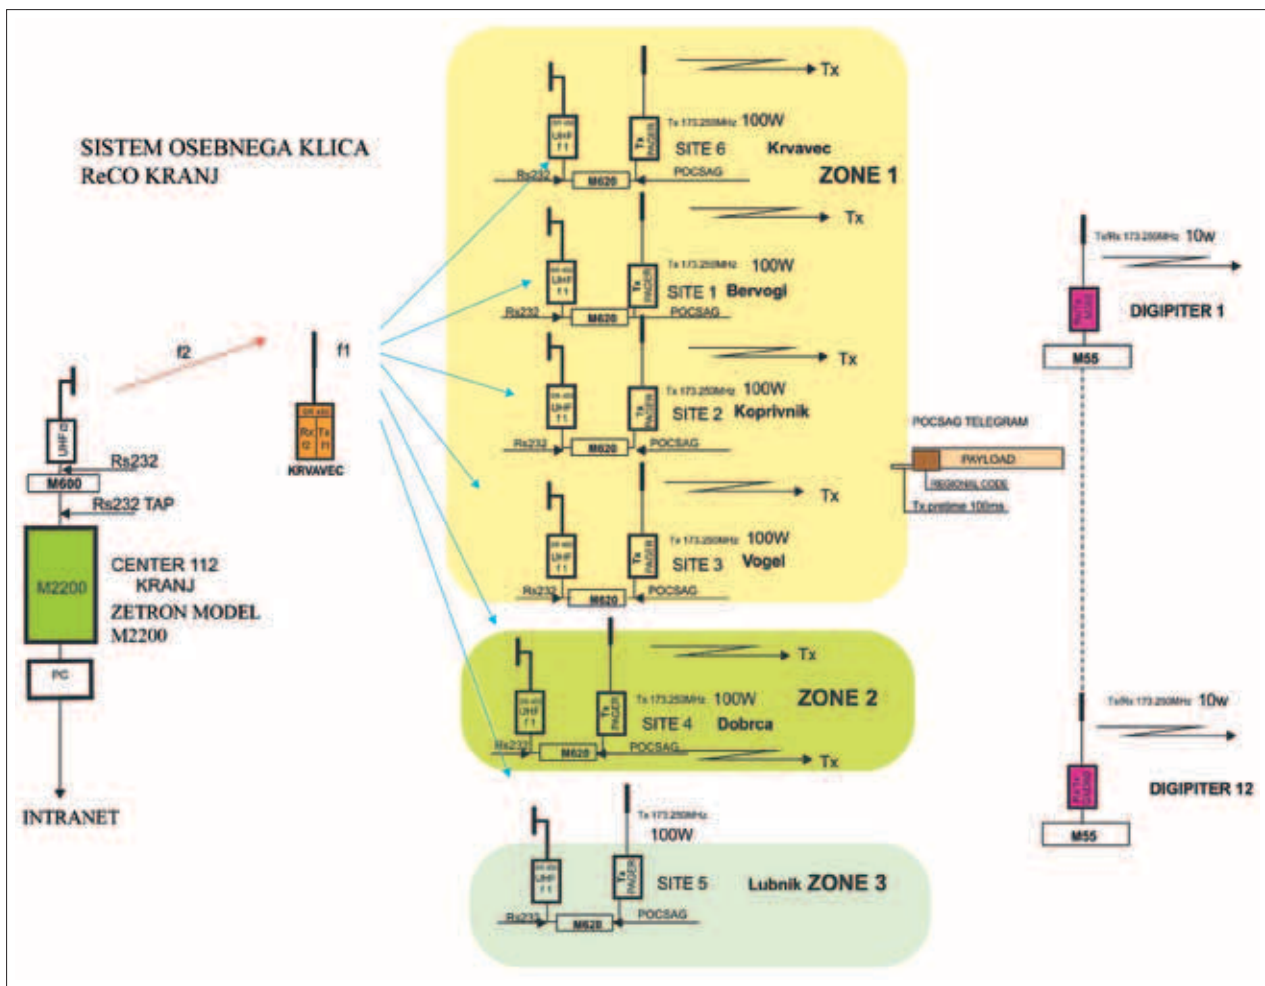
SISTEM OSEBNEGA KLICA
ReCO KRANJ

UHF f2
Rs232
M600
Rs232 TAP
M2200
CENTER 112
KRANJ
ZETRON MODEL
M2200
PC
INTRANET

f2
f1
Rx f2
Tx f1
KRVAVEC

Tx
UHF f1
Tx PAGER
Tx 173.250MHz 100W
SITE 6 Krvavec
Rs232
M620
POCSAG
ZONE 1

Tx
UHF f1
Tx PAGER
Tx 173.250MHz 100W
SITE 1 Bervogl
Rs232
M620
POCSAG

Tx
UHF f1
Tx PAGER
Tx 173.250MHz 100W
SITE 2 Koprivnik
Rs232
M620
POCSAG

Tx
UHF f1
Tx PAGER
Tx 173.250MHz 100W
SITE 3 Vogel
Rs232
M620
POCSAG

Tx
UHF f1
Tx PAGER
Tx 173.250MHz 100W
ZONE 2
SITE 4 Dobrca
Rs232
M620
POCSAG
Tx

Tx 173.250MHz
100W
UHF f1
Tx PAGER
SITE 5 Lubnik ZONE 3
Rs232
M620
POCSAG

POCSAG TELEGRAM
PAYLOAD
REGIONAL CODE
Tx pretime 100ms

Tx/Rx 173.250MHz 10w
DIGIPITER 1
M55

Tx/Rx 173.250MHz 10w
DIGIPITER 12
M55